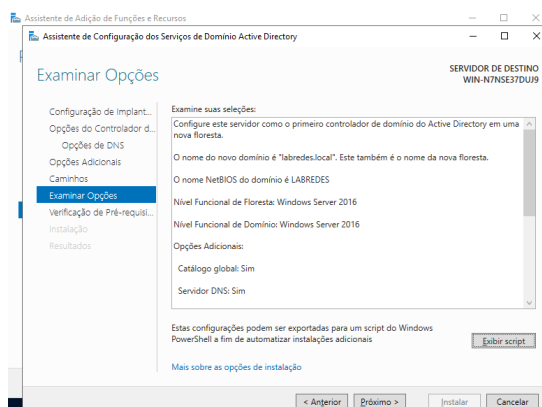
Assistente de Adição de Funções e Recursos

Assistente de Configuração dos Serviços de Domínio Active Directory

Examinar Opções

SERVIDOR DE DESTINO
WIN-N7NSE37DUJ9

Configuração de Implant...
Opções do Controlador d...
Opções de DNS
Opções Adicionais
Caminhos
Examinar Opções
Verificação de Pré-requisi...
Instalação
Resultados

Examine suas seleções:

Configure este servidor como o primeiro controlador de domínio do Active Directory em uma nova floresta.

O nome do novo domínio é "labredes.local". Este também é o nome da nova floresta.

O nome NetBIOS do domínio é LABREDES

Nível Funcional de Floresta: Windows Server 2016

Nível Funcional de Domínio: Windows Server 2016

Opções Adicionais:

Catálogo global: Sim

Servidor DNS: Sim

Estas configurações podem ser exportadas para um script do Windows PowerShell a fim de automatizar instalações adicionais

Exibir script

Mais sobre as opções de instalação

< Anterior
Próximo >
Instalar
Cancelar